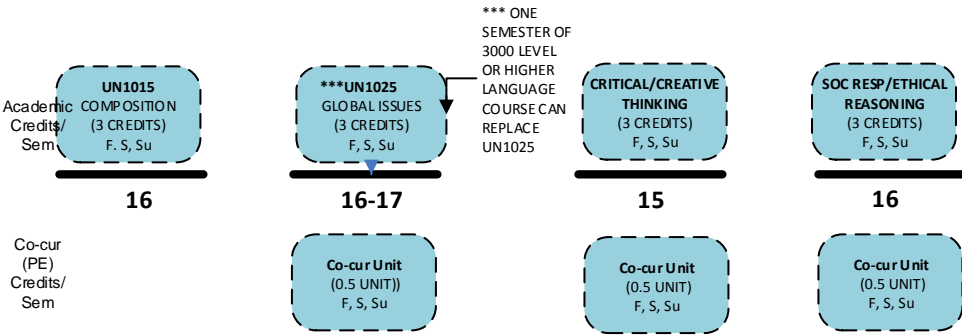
*** ONE SEMESTER OF 3000 LEVEL OR HIGHER LANGUAGE COURSE CAN REPLACE UN1025

Academic Credits/ Sem

UN1015
COMPOSITION
(3 CREDITS)
F. S, Su

16

***UN1025
GLOBAL ISSUES
(3 CREDITS)
F, S, Su

16-17

CRITICAL/CREATIVE THINKING
(3 CREDITS)
F, S, Su

15

SOC RESP/ETHICAL REASONING
(3 CREDITS)
F, S, Su

16

Co-cur (PE) Credits/ Sem

Co-cur Unit
(0.5 UNIT))
F, S, Su

Co-cur Unit
(0.5 UNIT)
F, S, Su

Co-cur Unit
(0.5 UNIT)
F, S, Su